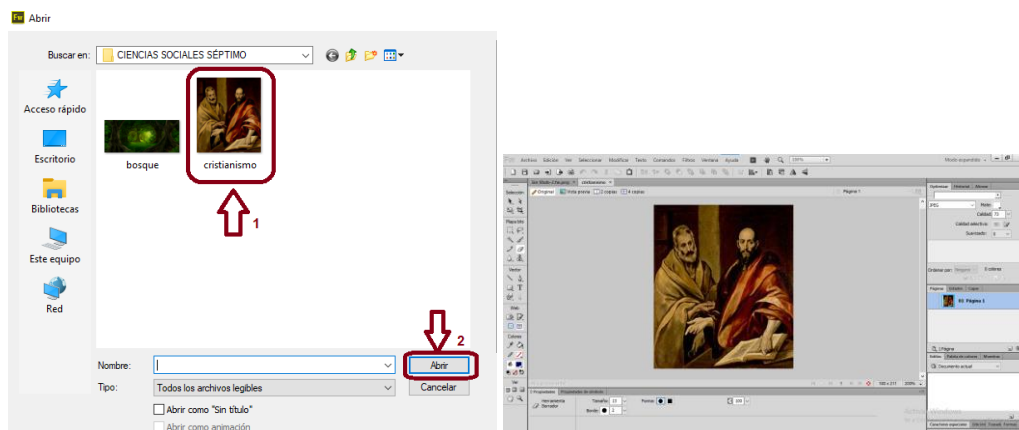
Fw Abrir

Buscar en: CIENCIAS SOCIALES SÉPTIMO

Acceso rápido

Escritorio

Bibliotecas

Este equipo

Red

bosque

cristianismo

1

2

Nombre:

Tipo: Todos los archivos legibles

Abrir

Cancelar

Abrir como "Sin título"

Abrir como animación

Archivo Edición Ver Seleccionar Modificar Texto Comandos Filtros Ventana Ayuda

Original Vista previa 2 copias 4 copias

Página 1

Optimizar Historial Alinear

Calidad: 70

Página 1

Propiedades

Activar Windows